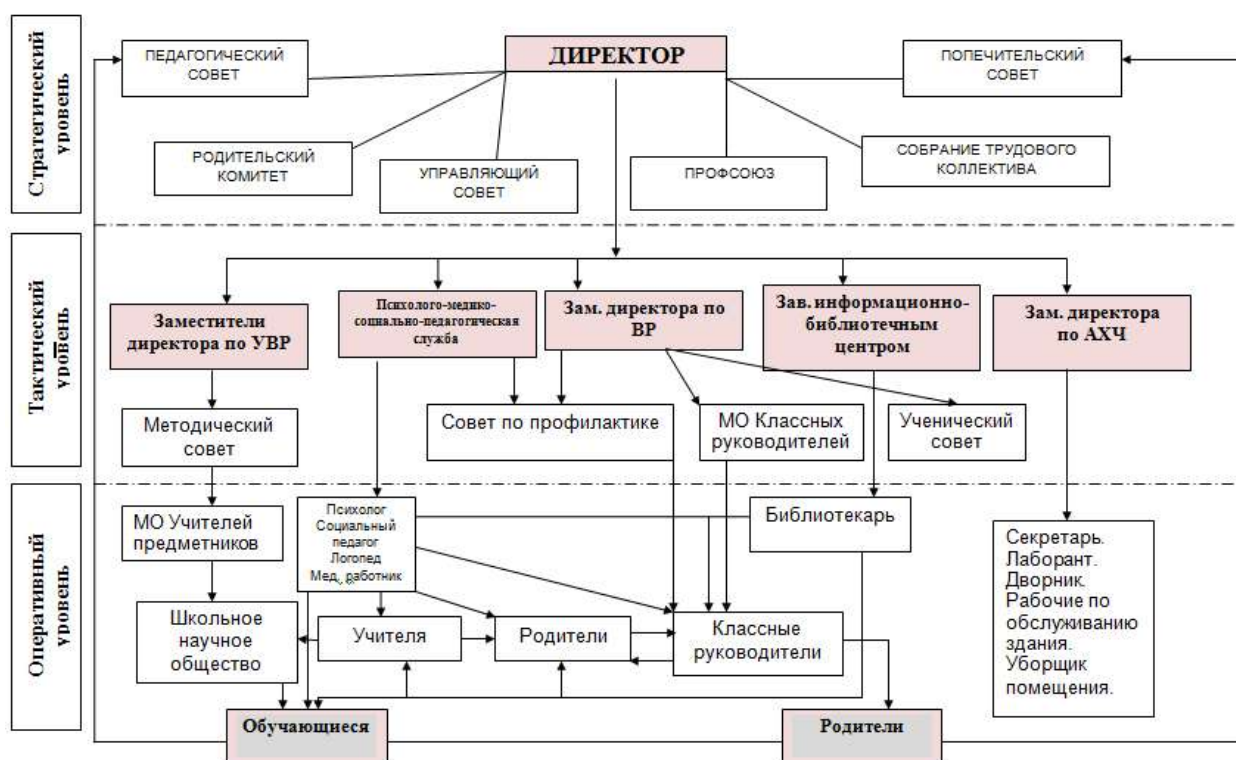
Стратегический уровень

ПЕДАГОГИЧЕСКИЙ СОВЕТ

ДИРЕКТОР

ПОПЕЧИТЕЛЬСКИЙ СОВЕТ

РОДИТЕЛЬСКИЙ КОМИТЕТ

УПРАВЛЯЮЩИЙ СОВЕТ

ПРОФСОЮЗ

СОБРАНИЕ ТРУДОВОГО КОЛЛЕКТИВА

Тактический уровень

Заместители директора по УВР

Психолого-медико-социально-педагогическая служба

Зам. директора по ВР

Зав. информационно-библиотечным центром

Зам. директора по АХЧ

Методический совет

Совет по профилактике

МО Классных руководителей

Ученический совет

Оперативный уровень

МО Учителей предметников

Психолог Социальный педагог Логопед Мед. работник

Библиотекарь

Секретарь. Лаборант. Дворник. Рабочие по обслуживанию здания. Уборщик помещения.

Школьное научное общество

Учителя

Родители

Классные руководители

Обучающиеся

Родители